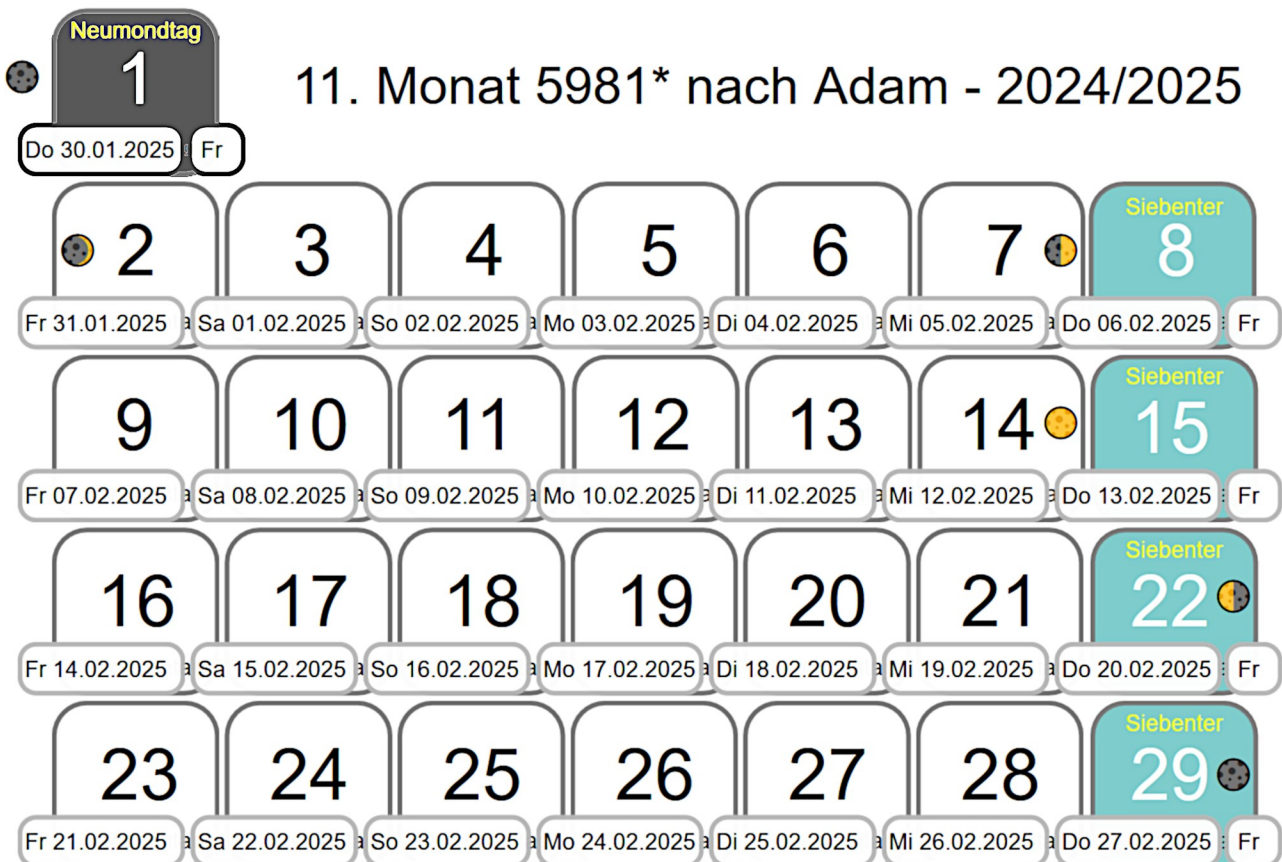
Neumondtag
1
Do 30.01.2025 Fr

11. Monat 5981* nach Adam - 2024/2025

| 2 | 3 | 4 | 5 | 6 | 7 | Siebenter 8 |
|---|---|---|---|---|---|---|
| Fr 31.01.2025 | Sa 01.02.2025 | So 02.02.2025 | Mo 03.02.2025 | Di 04.02.2025 | Mi 05.02.2025 | Do 06.02.2025 Fr |
| 9 | 10 | 11 | 12 | 13 | 14 | Siebenter 15 |
| Fr 07.02.2025 | Sa 08.02.2025 | So 09.02.2025 | Mo 10.02.2025 | Di 11.02.2025 | Mi 12.02.2025 | Do 13.02.2025 Fr |
| 16 | 17 | 18 | 19 | 20 | 21 | Siebenter 22 |
| Fr 14.02.2025 | Sa 15.02.2025 | So 16.02.2025 | Mo 17.02.2025 | Di 18.02.2025 | Mi 19.02.2025 | Do 20.02.2025 Fr |
| 23 | 24 | 25 | 26 | 27 | 28 | Siebenter 29 |
| Fr 21.02.2025 | Sa 22.02.2025 | So 23.02.2025 | Mo 24.02.2025 | Di 25.02.2025 | Mi 26.02.2025 | Do 27.02.2025 Fr |